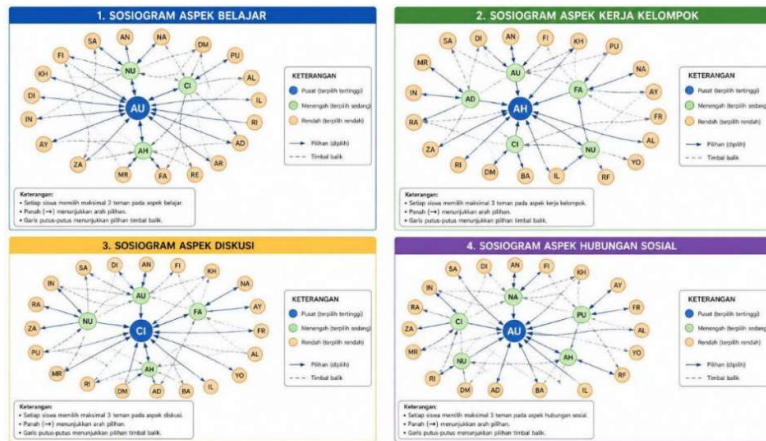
1. SOSIOGRAM ASPEK BELAJAR

SA AN NA FI DM PU KH NU CI AL DI IL AU IN RI AY AD ZA AH AR MR FA RE

KETERANGAN
Pusat (terpilih tertinggi)
Menengah (terpilih sedang)
Rendah (terpilih rendah)
Pilihan (dipilih)
Timbal balik

Keterangan:
• Setiap siswa memilih maksimal 3 teman pada aspek belajar.
• Panah (→) menunjukkan arah pilihan.
• Garis putus-putus menunjukkan pilihan timbal balik.

2. SOSIOGRAM ASPEK KERJA KELOMPOK

SA DI AN FI KH PU MR AU NA IN AD AH FA AY RA FR ZA CI NU AL RI DM BA IL YO RF

KETERANGAN
Pusat (terpilih tertinggi)
Menengah (terpilih sedang)
Rendah (terpilih rendah)
Pilihan (dipilih)
Timbal balik

Keterangan:
• Setiap siswa memilih maksimal 3 teman pada aspek kerja kelompok.
• Panah (→) menunjukkan arah pilihan.
• Garis putus-putus menunjukkan pilihan timbal balik.

3. SOSIOGRAM ASPEK DISKUSI

SA DI AN FI KH IN AU RA FA AY NU ZA CI FR PU AL MR AH YO RI DM AD BA IL

KETERANGAN
Pusat (terpilih tertinggi)
Menengah (terpilih sedang)
Rendah (terpilih rendah)
Pilihan (dipilih)
Timbal balik

Keterangan:
• Setiap siswa memilih maksimal 3 teman pada aspek diskusi.
• Panah (→) menunjukkan arah pilihan.
• Garis putus-putus menunjukkan pilihan timbal balik.

4. SOSIOGRAM ASPEK HUBUNGAN SOSIAL

SA DI AN FI KH IN NA AY RA PU FR CI ZA AU AL MR AH YO NU RI RF DM AD BA IL

KETERANGAN
Pusat (terpilih tertinggi)
Menengah (terpilih sedang)
Rendah (terpilih rendah)
Pilihan (dipilih)
Timbal balik

Keterangan:
• Setiap siswa memilih maksimal 3 teman pada aspek hubungan sosial.
• Panah (→) menunjukkan arah pilihan.
• Garis putus-putus menunjukkan pilihan timbal balik.